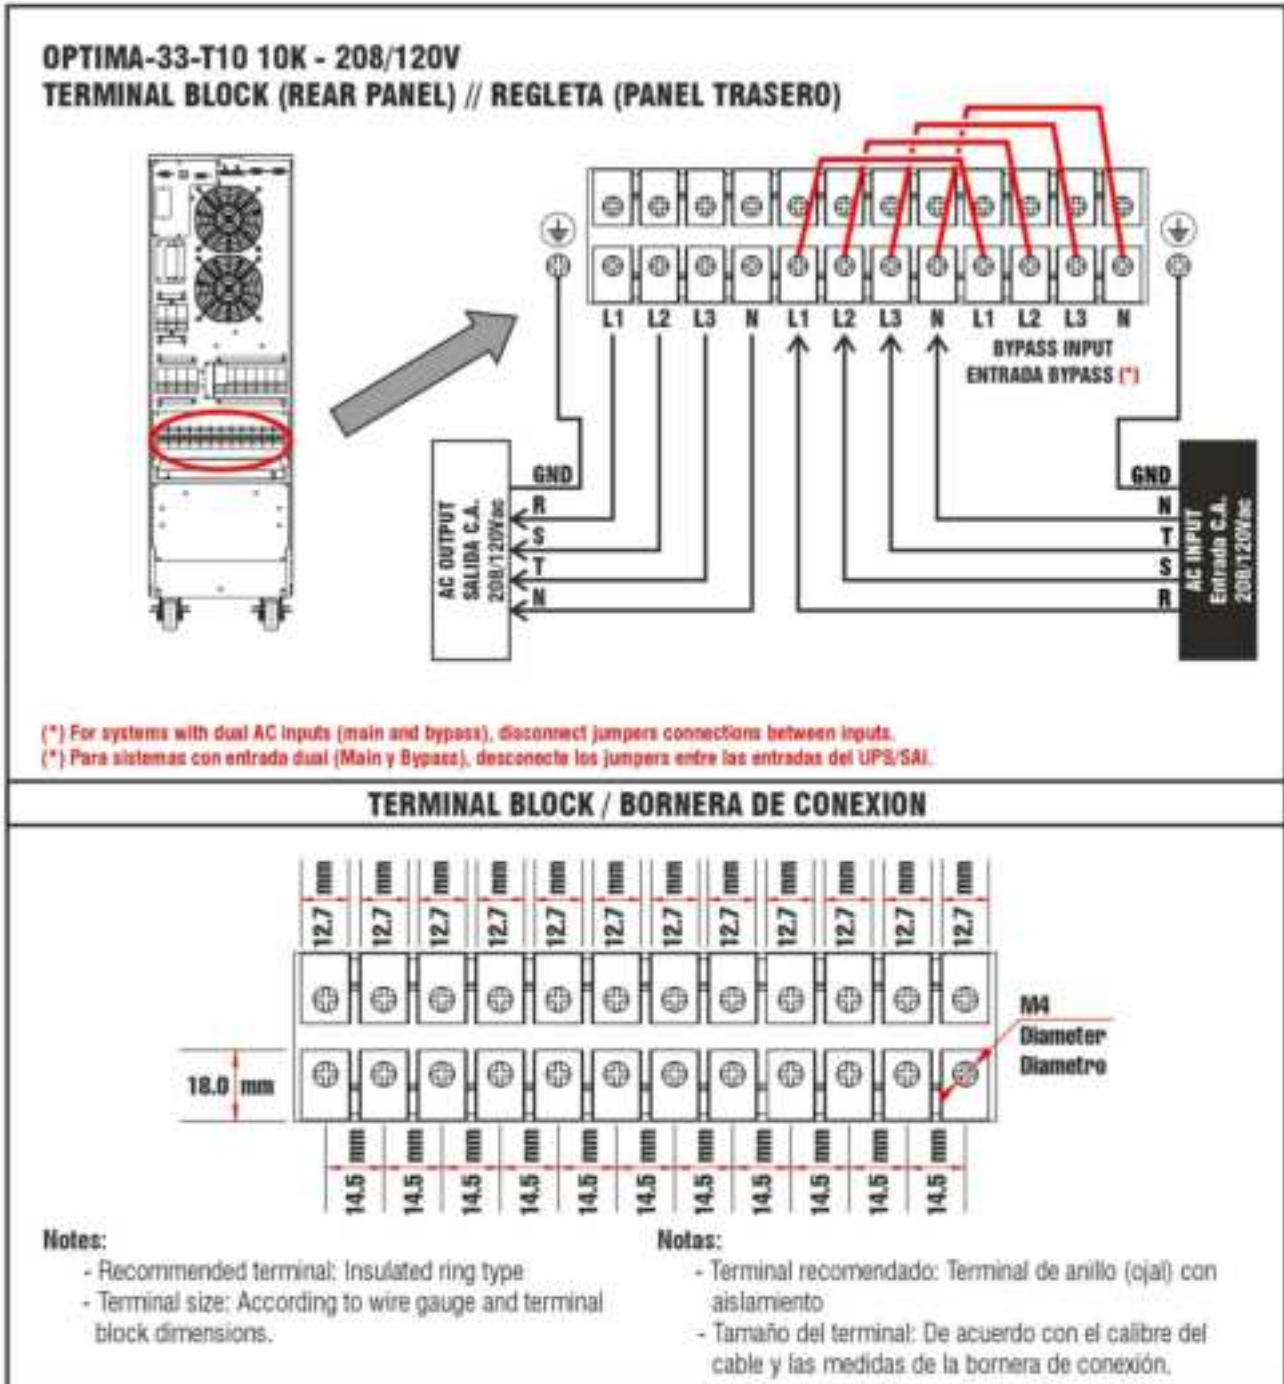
OPTIMA-33-T10 10K - 208/120V
TERMINAL BLOCK (REAR PANEL) // REGLETA (PANEL TRASERO)

L1 L2 L3 N L1 L2 L3 N L1 L2 L3 N

BYPASS INPUT
ENTRADA BYPASS (*)

GND
R
S
T
N

AC OUTPUT
SALIDA C.A.
208/120Wac

GND
N
T
S
R

AC INPUT
Entrada C.A.
208/120Wac

(*) For systems with dual AC inputs (main and bypass), disconnect jumpers connections between inputs.
(*) Para sistemas con entrada dual (Main y Bypass), desconecte los jumpers entre las entradas del UPS/SAI.

TERMINAL BLOCK / BORNERA DE CONEXION

12.7 mm 12.7 mm 12.7 mm 12.7 mm 12.7 mm 12.7 mm 12.7 mm 12.7 mm 12.7 mm 12.7 mm 12.7 mm 12.7 mm

M4
Diameter
Diametro

18.0 mm

14.5 mm 14.5 mm 14.5 mm 14.5 mm 14.5 mm 14.5 mm 14.5 mm 14.5 mm 14.5 mm 14.5 mm 14.5 mm

Notes:
- Recommended terminal: Insulated ring type
- Terminal size: According to wire gauge and terminal block dimensions.

Notas:
- Terminal recomendado: Terminal de anillo (ojal) con aislamiento
- Tamaño del terminal: De acuerdo con el calibre del cable y las medidas de la bornera de conexión.